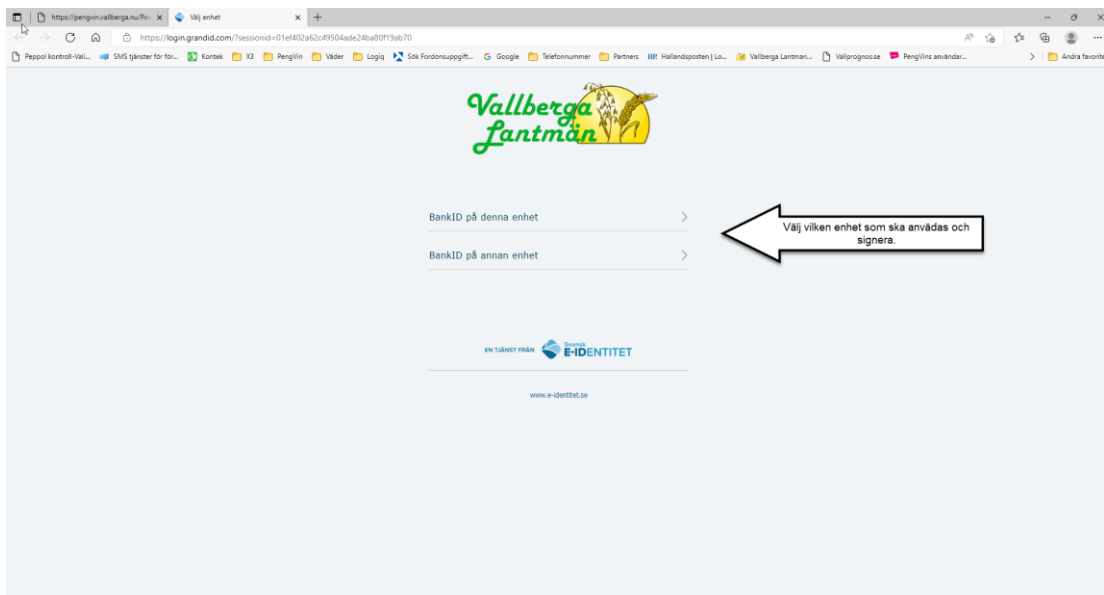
https://pengvin.vallberga.nu/Per ×   Välj enhet ×  +

https://login.grandid.com/?sessionid=01ef402a62c49504ade24ba80f19ab70

Peppol kontroll-Vali...  SMS tjänster för för...  Kontek  X3  PengVin  Väder  Logiq  Sök Fordonsuppgift...  Google  Telefonnummer  Partners  Hallandsposten | Lo...  Vallberga Lantman...  Vallprognos.se  PengVins användar...  Andra favorite

Vallberga Lantmän

BankID på denna enhet

BankID på annan enhet

Välj vilken enhet som ska användas och signera.

EN TJÄNST FRÅN Svensk E-IDENTITET

www.e-identitet.se